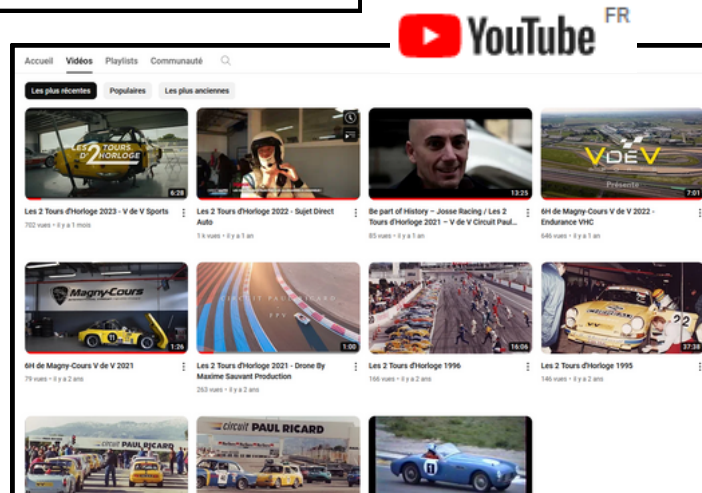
YouTube FR

Accueil Vidéos Playlists Communauté

Les plus récentes Populaires Les plus anciennes

LES 2 TOURS D'HORLOGE
6:28
Les 2 Tours d'Horloge 2023 - V de V Sports
702 vues • il y a 1 mois

Les 2 Tours d'Horloge 2022 - Sujet Direct Auto
1 k vues • il y a 1 an

13:25
Be part of History – Josse Racing / Les 2 Tours d'Horloge 2021 – V de V Circuit Paul...
85 vues • il y a 1 an

VDEV
Présente
7:01
6H de Magny-Cours V de V 2022 - Endurance VHC
646 vues • il y a 1 an

Magny-Cours
1:26
6H de Magny-Cours V de V 2021
79 vues • il y a 2 ans

CIRCUIT PAUL RICARD
FPV
1:00
Les 2 Tours d'Horloge 2021 - Drone By Maxime Sauvant Production
263 vues • il y a 2 ans

16:06
Les 2 Tours d'Horloge 1996
166 vues • il y a 2 ans

37:38
Les 2 Tours d'Horloge 1995
146 vues • il y a 2 ans

circuit PAUL RICARD

circuit PAUL RICARD